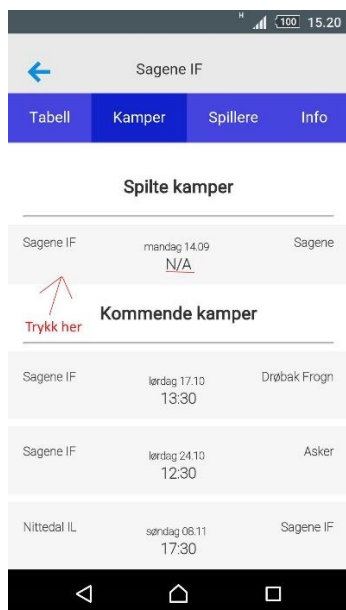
H 100 15.20

Sagene IF

Tabell
Kamper
Spillere
Info

Spilte kamper

Sagene IF
mandag 14.09
N/A
Sagene

Trykk her

Kommende kamper

Sagene IF
lørdag 17.10
13:30
Drøbak Frogn

Sagene IF
lørdag 24.10
12:30
Asker

Nittedal IL
søndag 08.11
17:30
Sagene IF